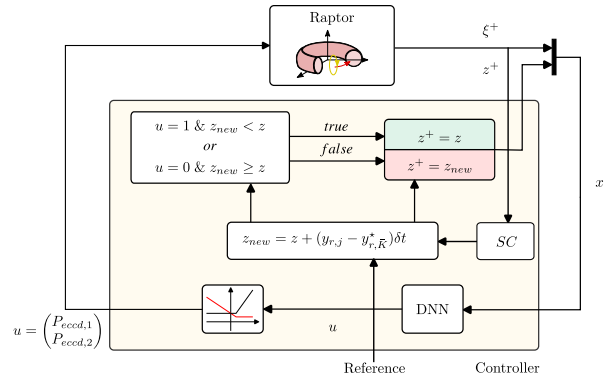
Raptor

$\xi^+$

$z^+$

$u = 1$ & $z_{new} < z$
or
$u = 0$ & $z_{new} \geq z$

true

false

$z^+ = z$

$z^+ = z_{new}$

$x$

$z_{new} = z + (y_{r,j} - y^\star_{r,\bar{K}})\delta t$

$SC$

$u = \begin{pmatrix} P_{eccd,1} \\ P_{eccd,2} \end{pmatrix}$

DNN

$u$

Reference

Controller